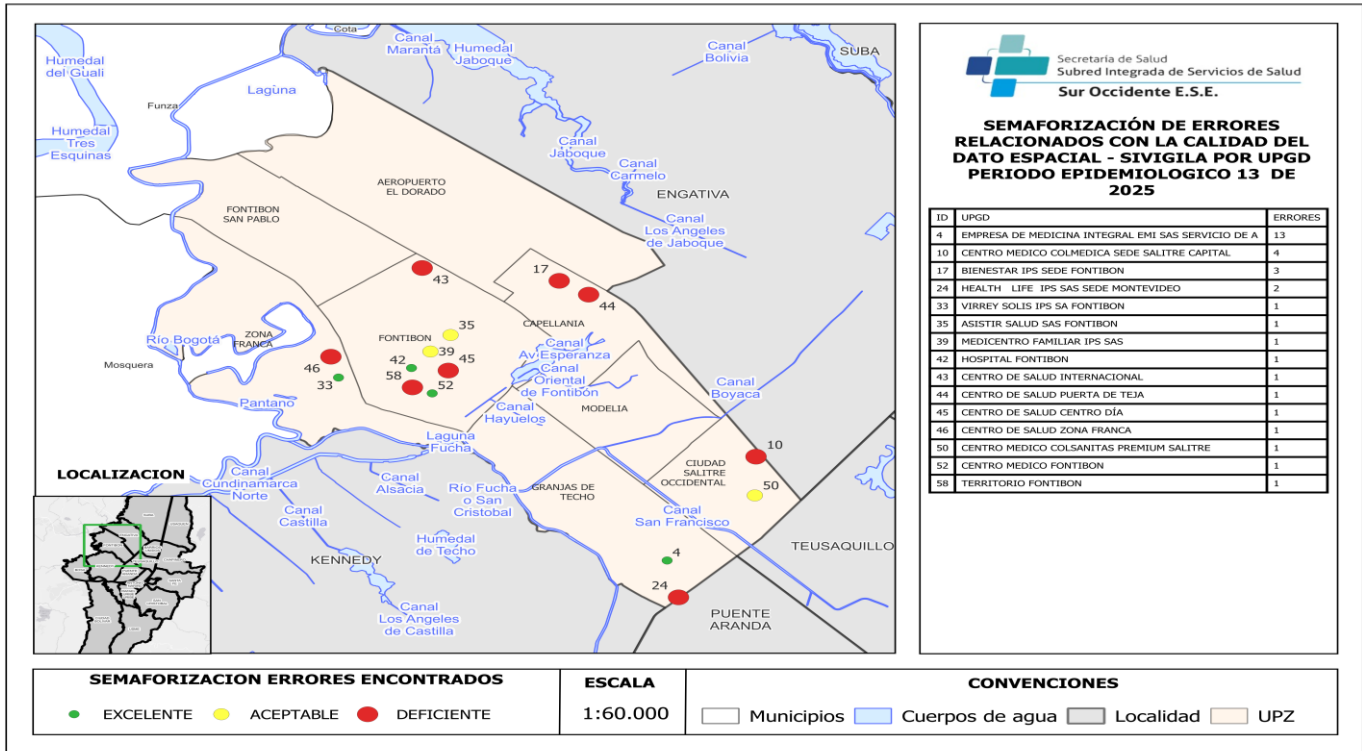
Cota
Canal Marantá
Humedal Jaboque
Canal Bolivia
SUBA
Humedal del Guali
Laguna
Funza
Humedal Tres Esquinas
Canal Jaboque
Canal Carmelo
ENGATIVA
AEROPUERTO EL DORADO
FONTIBON SAN PABLO
Canal Los Angeles de Jaboque
43
17
44
CAPELLANIA
35
FONTIBON
39
45
42
58
52
46
33
ZONA FRANCA
Río Bogotá
Mosquera
Canal Av. Esperanza
Canal Oriental de Fontibón
Canal Hayuelos
MODELIA
Canal Boyaca
Pantano
Laguna Fucha
Canal Cundinamarca Norte
Canal Alsacia
Río Fucha o San Cristobal
GRANJAS DE TECHO
CIUDAD SALITRE OCCIDENTAL
10
50
Canal Castilla
Canal San Francisco
KENNEDY
Humedal de Techo
4
24
TEUSAQUILLO
Canal Los Angeles de Castilla
PUENTE ARANDA
LOCALIZACION

Secretaría de Salud
Subred Integrada de Servicios de Salud
Sur Occidente E.S.E.

SEMAFORIZACIÓN DE ERRORES RELACIONADOS CON LA CALIDAD DEL DATO ESPACIAL - SIVIGILA POR UPGD PERIODO EPIDEMIOLOGICO 13 DE 2025

| ID | UPGD | ERRORES |
|---|---|---|
| 4 | EMPRESA DE MEDICINA INTEGRAL EMI SAS SERVICIO DE A | 13 |
| 10 | CENTRO MEDICO COLMEDICA SEDE SALITRE CAPITAL | 4 |
| 17 | BIENESTAR IPS SEDE FONTIBON | 3 |
| 24 | HEALTH LIFE IPS SAS SEDE MONTEVIDEO | 2 |
| 33 | VIRREY SOLIS IPS SA FONTIBON | 1 |
| 35 | ASISTIR SALUD SAS FONTIBON | 1 |
| 39 | MEDICENTRO FAMILIAR IPS SAS | 1 |
| 42 | HOSPITAL FONTIBON | 1 |
| 43 | CENTRO DE SALUD INTERNACIONAL | 1 |
| 44 | CENTRO DE SALUD PUERTA DE TEJA | 1 |
| 45 | CENTRO DE SALUD CENTRO DÍA | 1 |
| 46 | CENTRO DE SALUD ZONA FRANCA | 1 |
| 50 | CENTRO MEDICO COLSANITAS PREMIUM SALITRE | 1 |
| 52 | CENTRO MEDICO FONTIBON | 1 |
| 58 | TERRITORIO FONTIBON | 1 |

SEMAFORIZACION ERRORES ENCONTRADOS
EXCELENTE ACEPTABLE DEFICIENTE

ESCALA
1:60.000

CONVENCIONES
Municipios Cuerpos de agua Localidad UPZ